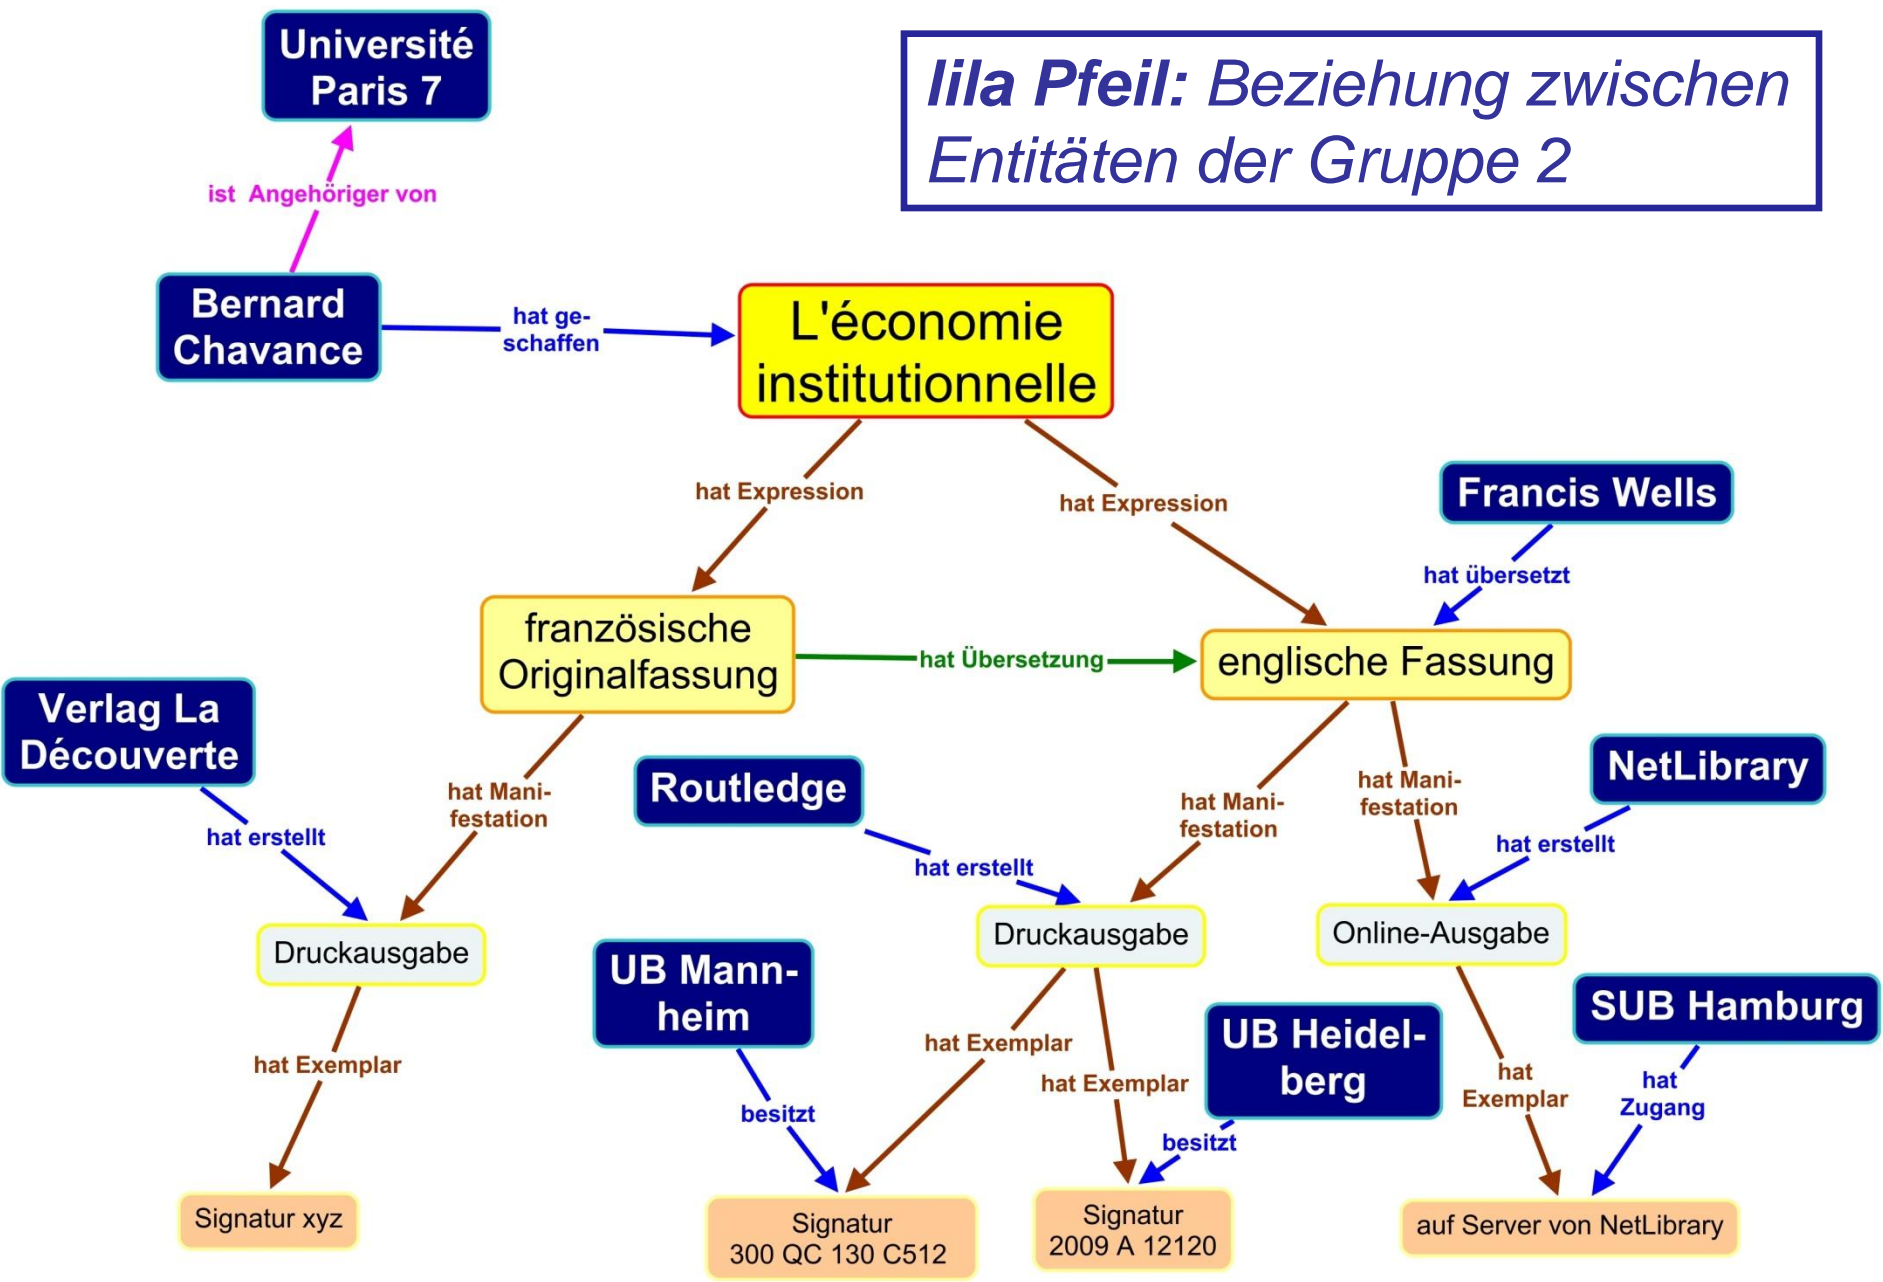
lila Pfeil: Beziehung zwischen Entitäten der Gruppe 2

Université Paris 7

ist Angehöriger von

Bernard Chavance

hat geschaffen

L'économie institutionnelle

hat Expression

hat Expression

Francis Wells

hat übersetzt

französische Originalfassung

hat Übersetzung

englische Fassung

Verlag La Découverte

hat erstellt

hat Manifestation

Routledge

hat erstellt

hat Manifestation

hat Manifestation

NetLibrary

hat erstellt

Druckausgabe

Druckausgabe

Online-Ausgabe

hat Exemplar

UB Mannheim

besitzt

hat Exemplar

hat Exemplar

UB Heidelberg

besitzt

hat Exemplar

SUB Hamburg

hat Zugang

Signatur xyz

Signatur 300 QC 130 C512

Signatur 2009 A 12120

auf Server von NetLibrary